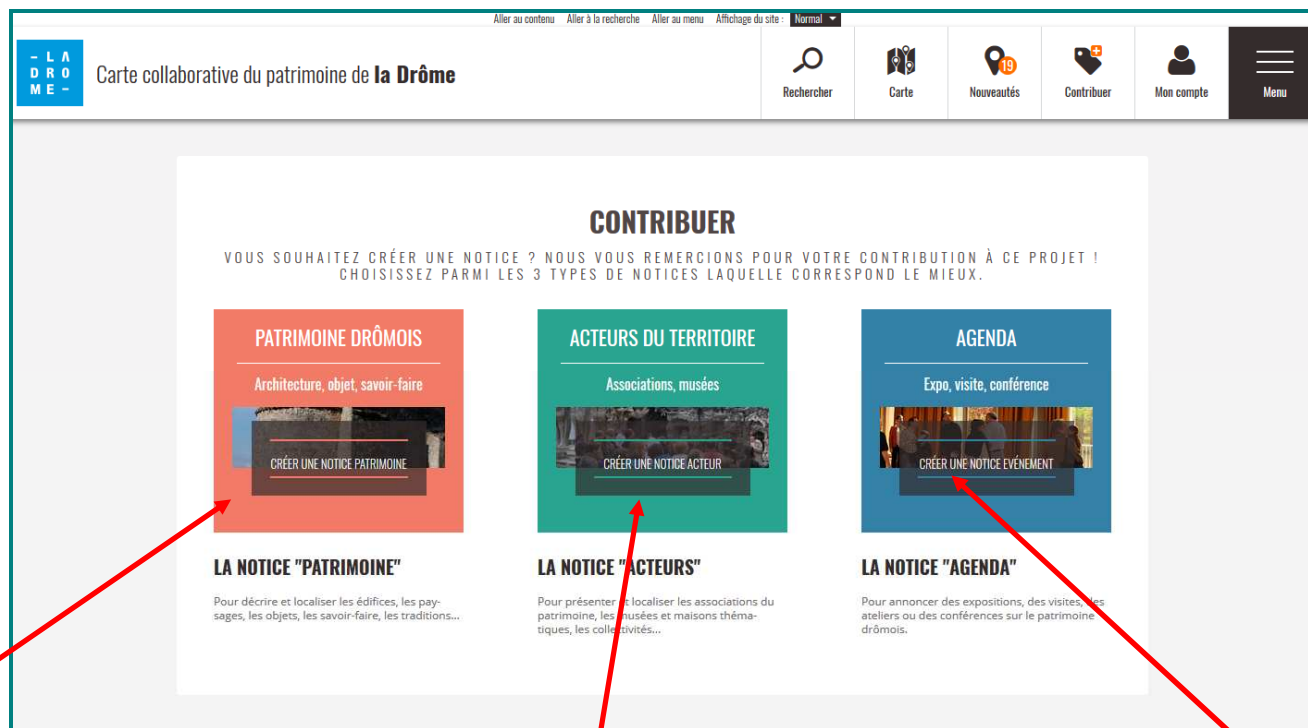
Aller au contenu Aller à la recherche Aller au menu Affichage du site : Normal

- LA DRO ME -

Carte collaborative du patrimoine de **la Drôme**

Rechercher Carte 19 Nouveautés Contribuer Mon compte Menu

CONTRIBUER

VOUS SOUHAITEZ CRÉER UNE NOTICE ? NOUS VOUS REMERCIONS POUR VOTRE CONTRIBUTION À CE PROJET ! CHOISISSEZ PARMI LES 3 TYPES DE NOTICES LAQUELLE CORRESPOND LE MIEUX.

PATRIMOINE DRÔMOIS

Architecture, objet, savoir-faire

CRÉER UNE NOTICE PATRIMOINE

ACTEURS DU TERRITOIRE

Associations, musées

CRÉER UNE NOTICE ACTEUR

AGENDA

Expo, visite, conférence

CRÉER UNE NOTICE ÉVÉNEMENT

LA NOTICE "PATRIMOINE"

Pour décrire et localiser les édifices, les paysages, les objets, les savoir-faire, les traditions...

LA NOTICE "ACTEURS"

Pour présenter et localiser les associations du patrimoine, les musées et maisons thématiques, les collectivités...

LA NOTICE "AGENDA"

Pour annoncer des expositions, des visites, des ateliers ou des conférences sur le patrimoine drômois.